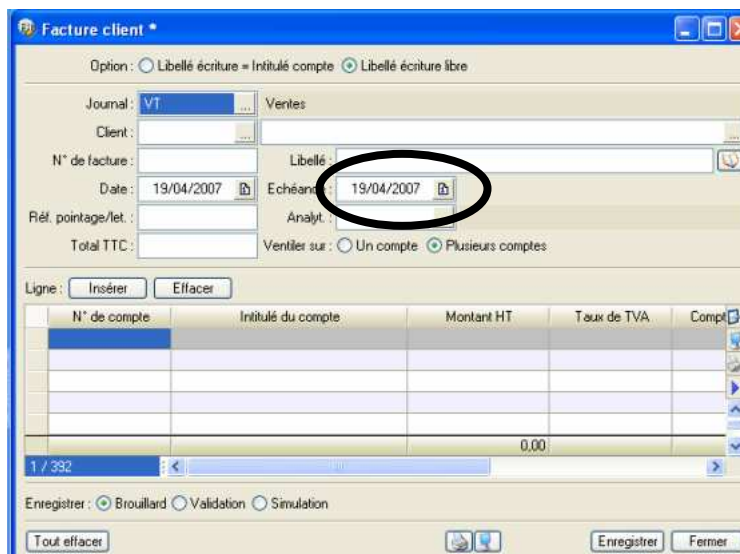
Facture client *

Option : Libellé écriture = Intitulé compte Libellé écriture libre

Journal : VT ... Ventes

Client : ...

N° de facture : Libellé :

Date : 19/04/2007 Echéan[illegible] : 19/04/2007

Réf. pointage/let. : Analyt. :

Total TTC : Ventiler sur : Un compte Plusieurs comptes

Ligne : Insérer Effacer

| N° de compte | Intitulé du compte | Montant HT | Taux de TVA | Compt |
|---|---|---|---|---|
| | | | | |
| | | | | |
| | | | | |
| | | | | |
| | | | | |
| | | 0,00 | | |

1 / 392

Enregistrer : Brouillard Validation Simulation

Tout effacer Enregistrer Fermer